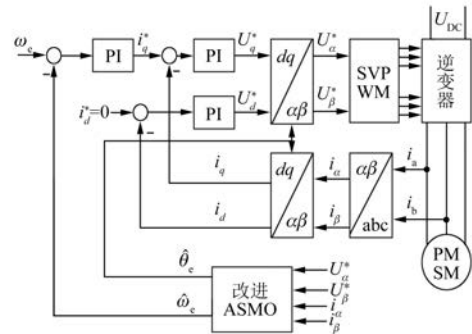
$\omega_e$

$-$

PI

$i_q^*$

$-$

PI

$U_q^*$

$dq$

$\alpha\beta$

$U_\alpha^*$

SVPWM

$U_{DC}$

逆变器

$i_d^*=0$

$-$

PI

$U_d^*$

$U_\beta^*$

$i_q$

$dq$

$\alpha\beta$

$i_\alpha$

$\alpha\beta$

abc

$i_a$

$i_d$

$i_\beta$

$i_b$

PMSM

$\hat{\theta}_e$

$\hat{\omega}_e$

改进 ASMO

$U_\alpha^*$

$U_\beta^*$

$i_\alpha$

$i_\beta$